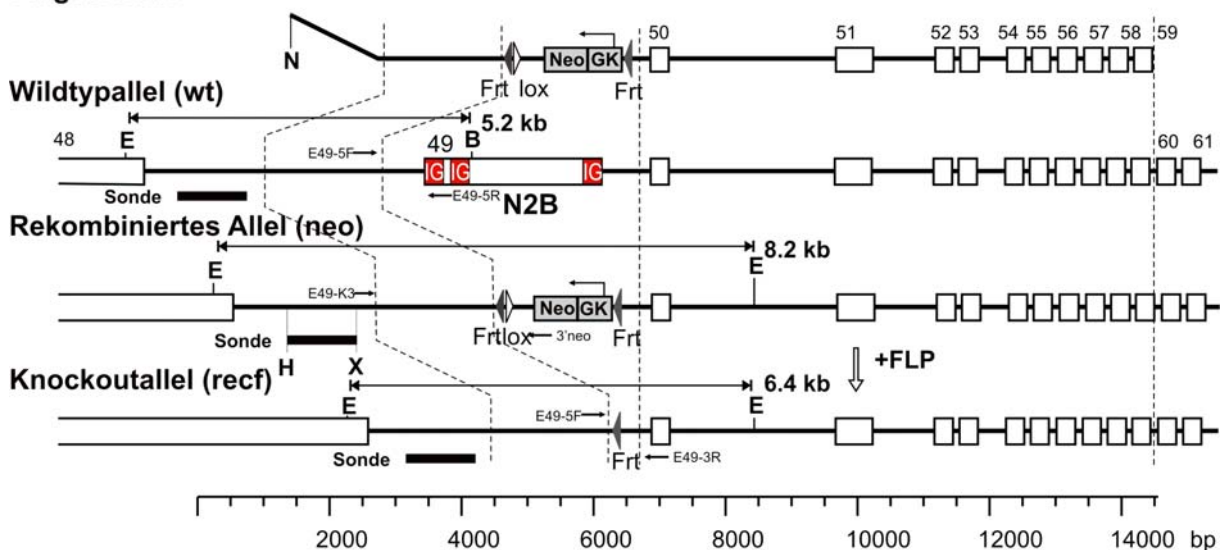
N
Frt lox
Neo GK
Frt
50
51
52 53
54 55 56 57 58 59

Wildtypallel (wt)
48
E
5.2 kb
49
B
E49-5F
IG IG IG
E49-5R
N2B
Sonde
60 61

Rekombiniertes Allel (neo)
8.2 kb
E
E
E49-K3
Neo GK
Frtlox
3'neo
Frt
Sonde
H
+FLP

Knockoutallel (recf)
X
6.4 kb
E
E
E49-5F
Sonde
Frt
E49-3R

2000 4000 6000 8000 10000 12000 14000 bp